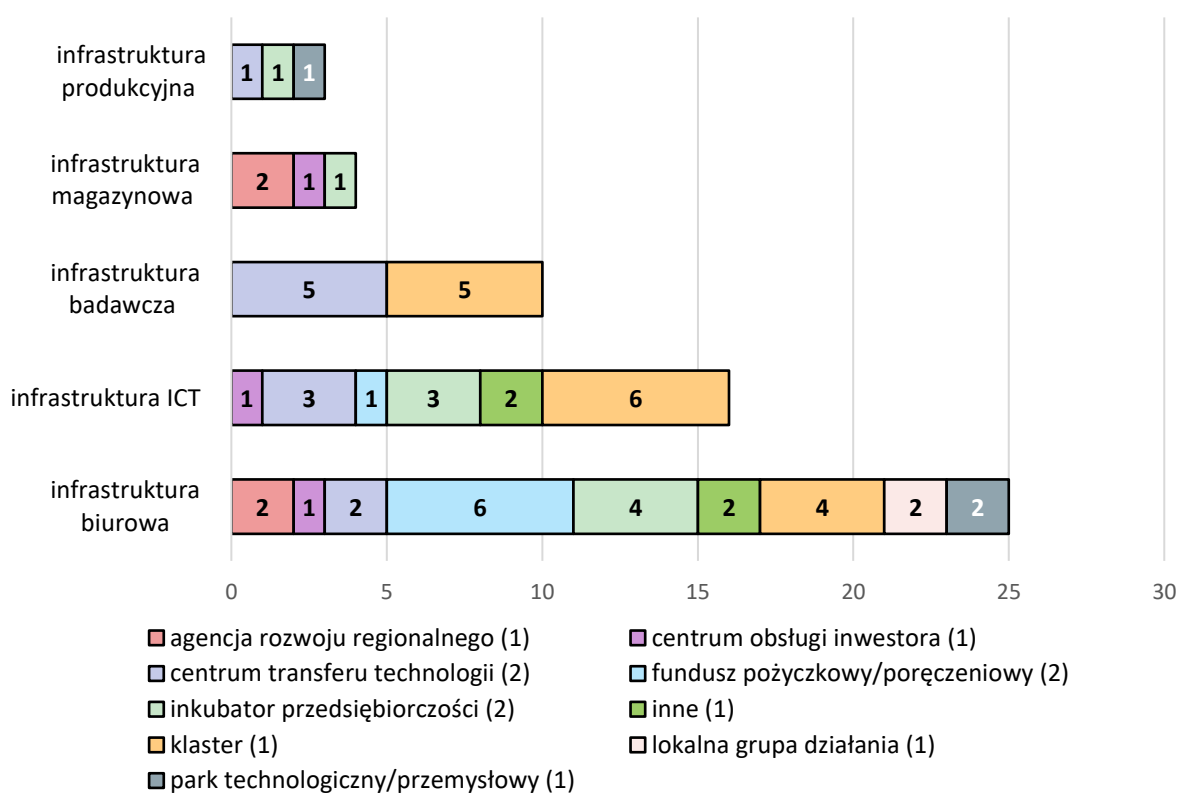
infrastruktura produkcyjna
1 1 1

infrastruktura magazynowa
2 1 1

infrastruktura badawcza
5 5

infrastruktura ICT
1 3 1 3 2 6

infrastruktura biurowa
2 1 2 6 4 2 4 2 2

0 5 10 15 20 25 30

agencja rozwoju regionalnego (1)
centrum obsługi inwestora (1)
centrum transferu technologii (2)
fundusz pożyczkowy/poręczeniowy (2)
inkubator przedsiębiorczości (2)
inne (1)
klaster (1)
lokalna grupa działania (1)
park technologiczny/przemysłowy (1)